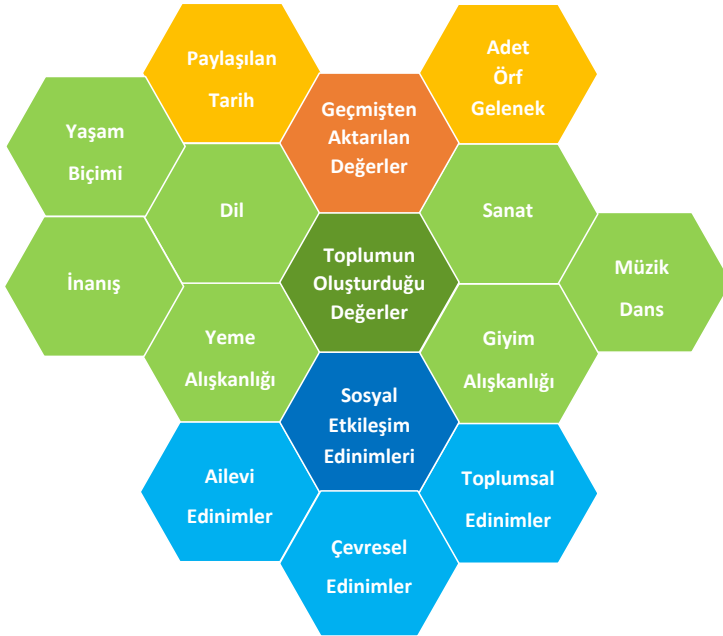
Paylaşılan Tarih

Adet Örf Gelenek

Yaşam Biçimi

Geçmişten Aktarılan Değerler

Dil

Sanat

Müzik Dans

İnanış

Toplumun Oluşturduğu Değerler

Yeme Alışkanlığı

Giyim Alışkanlığı

Sosyal Etkileşim Edinimleri

Ailevi Edinimler

Toplumsal Edinimler

Çevresel Edinimler